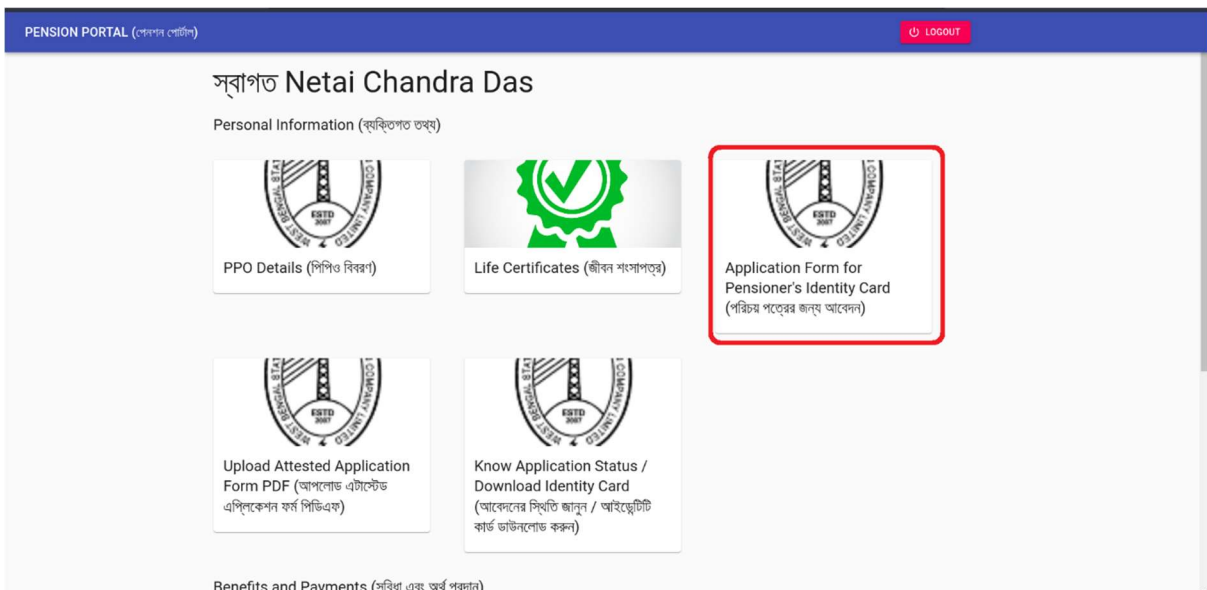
PENSION PORTAL (পেনশন পোর্টাল)

LOGOUT

স্বাগত Netai Chandra Das

Personal Information (ব্যক্তিগত তথ্য)

ESTD

PPO Details (পিপিও বিবরণ)

Life Certificates (জীবন শংসাপত্র)

ESTD

Application Form for Pensioner's Identity Card (পরিচয় পত্রের জন্য আবেদন)

ESTD

Upload Attested Application Form PDF (আপলোড এটাস্টেড এপ্লিকেশন ফর্ম পিডিএফ)

ESTD

Know Application Status / Download Identity Card (আবেদনের স্থিতি জানুন / আইডেন্টিটি কার্ড ডাউনলোড করুন)

Benefits and Payments (সুবিধা এবং অর্থ প্রদান)